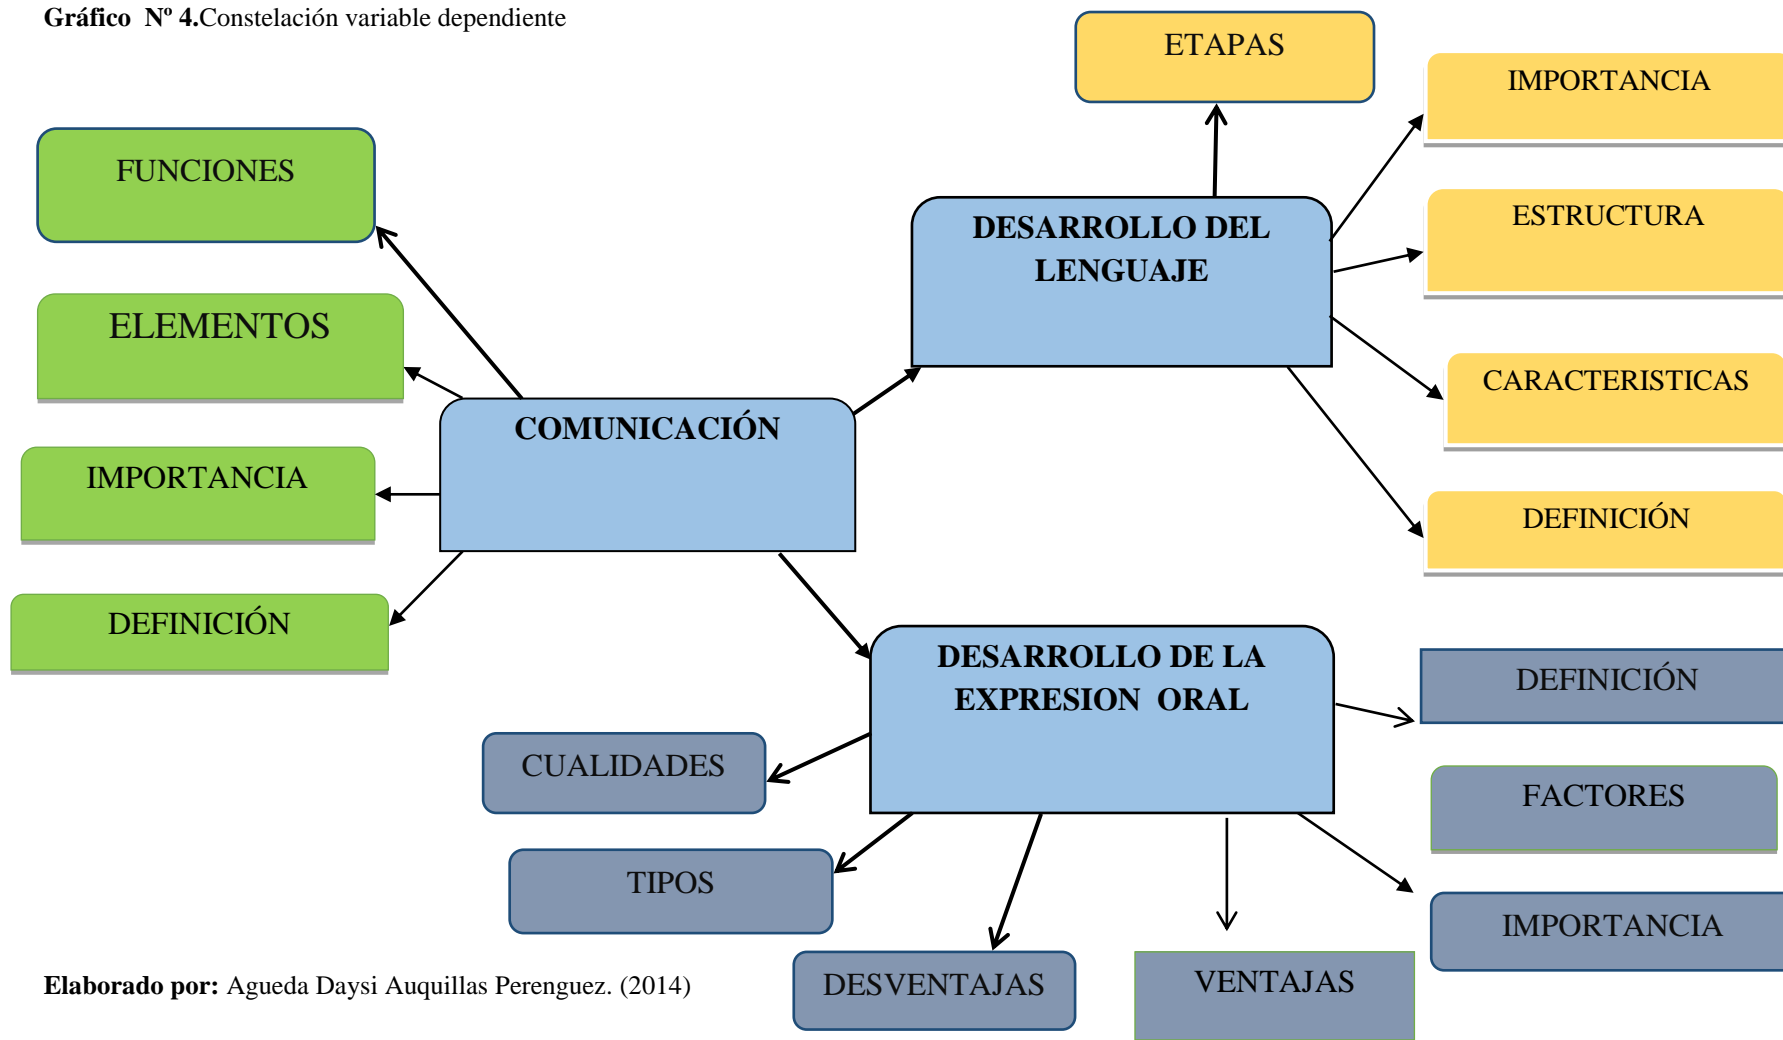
**Gráfico Nº 4.**Constelación variable dependiente

ETAPAS

IMPORTANCIA

FUNCIONES

DESARROLLO DEL LENGUAJE

ESTRUCTURA

ELEMENTOS

CARACTERISTICAS

COMUNICACIÓN

IMPORTANCIA

DEFINICIÓN

DEFINICIÓN

DESARROLLO DE LA EXPRESION ORAL

DEFINICIÓN

CUALIDADES

FACTORES

TIPOS

IMPORTANCIA

**Elaborado por:** Agueda Daysi Auquillas Perenguez. (2014)

DESVENTAJAS

VENTAJAS